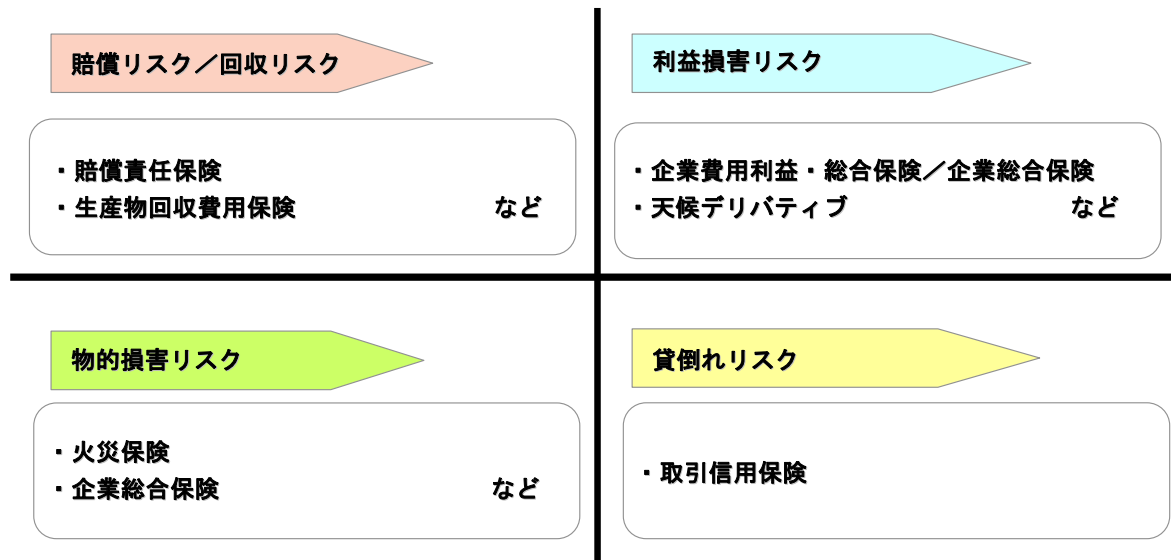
賠償リスク／回収リスク

・賠償責任保険
・生産物回収費用保険 など

利益損害リスク

・企業費用利益・総合保険／企業総合保険
・天候デリバティブ など

物的損害リスク

・火災保険
・企業総合保険 など

貸倒れリスク

・取引信用保険